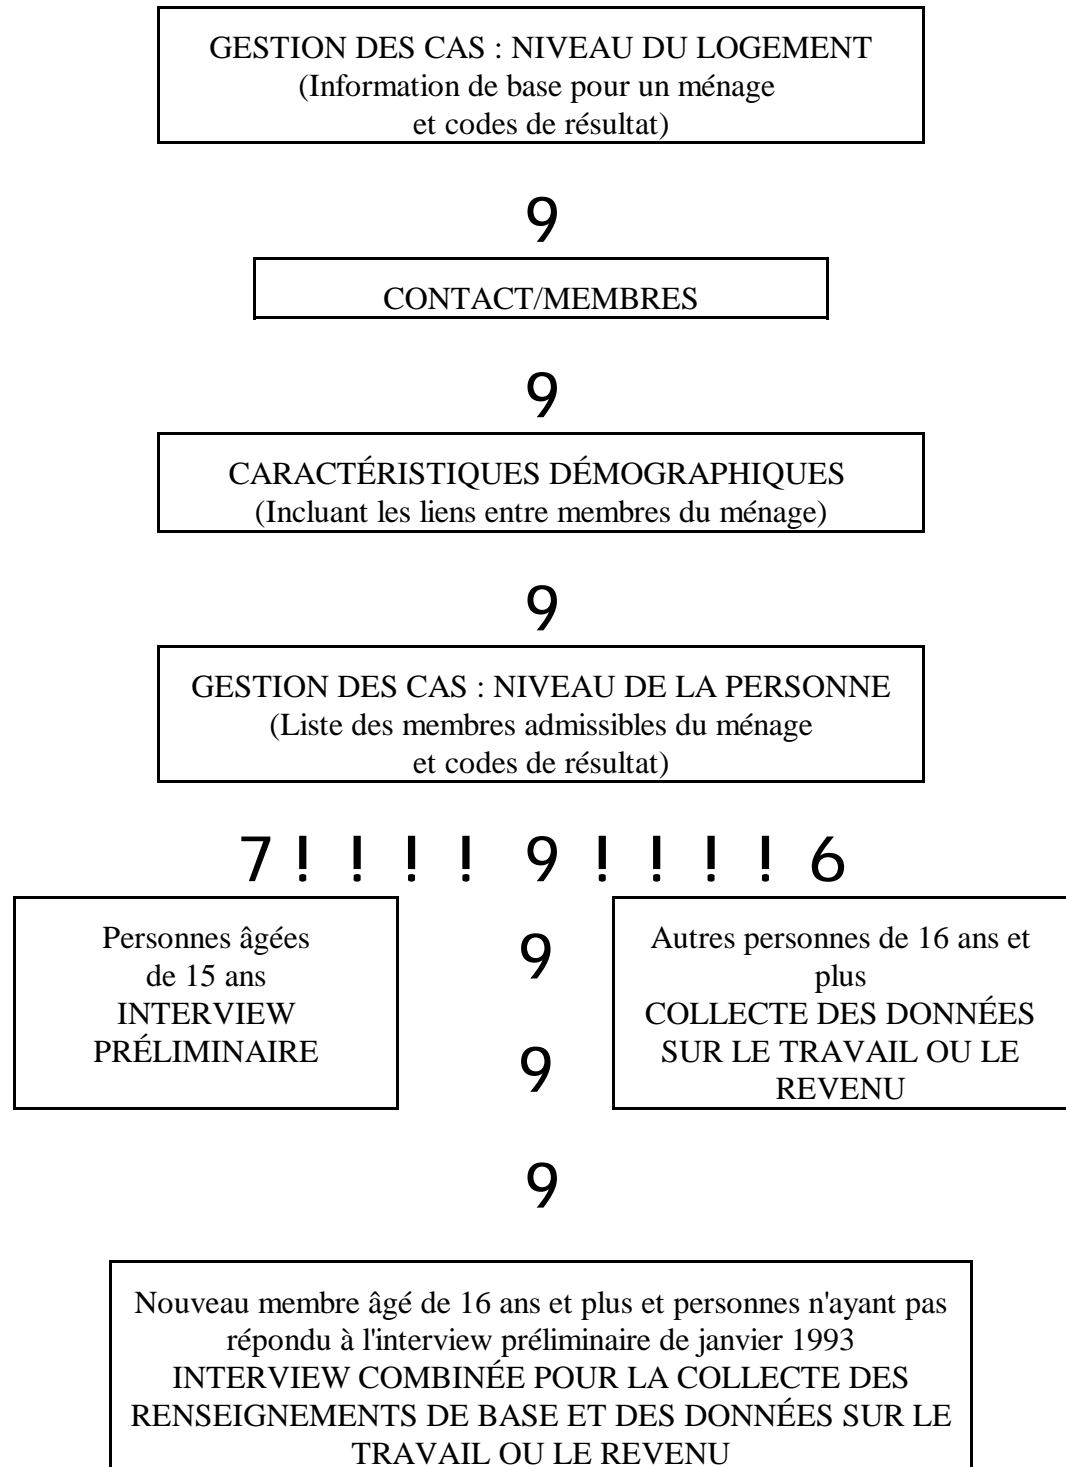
GESTION DES CAS : NIVEAU DU LOGEMENT
(Information de base pour un ménage
et codes de résultat)

9

CONTACT/MEMBRES

9

CARACTÉRISTIQUES DÉMOGRAPHIQUES
(Incluant les liens entre membres du ménage)

9

GESTION DES CAS : NIVEAU DE LA PERSONNE
(Liste des membres admissibles du ménage
et codes de résultat)

7 ! ! ! ! 9 ! ! ! ! 6

Personnes âgées de 15 ans
INTERVIEW PRÉLIMINAIRE

9

9

Autres personnes de 16 ans et plus
COLLECTE DES DONNÉES SUR LE TRAVAIL OU LE REVENU

9

Nouveau membre âgé de 16 ans et plus et personnes n'ayant pas répondu à l'interview préliminaire de janvier 1993
INTERVIEW COMBINÉE POUR LA COLLECTE DES RENSEIGNEMENTS DE BASE ET DES DONNÉES SUR LE TRAVAIL OU LE REVENU